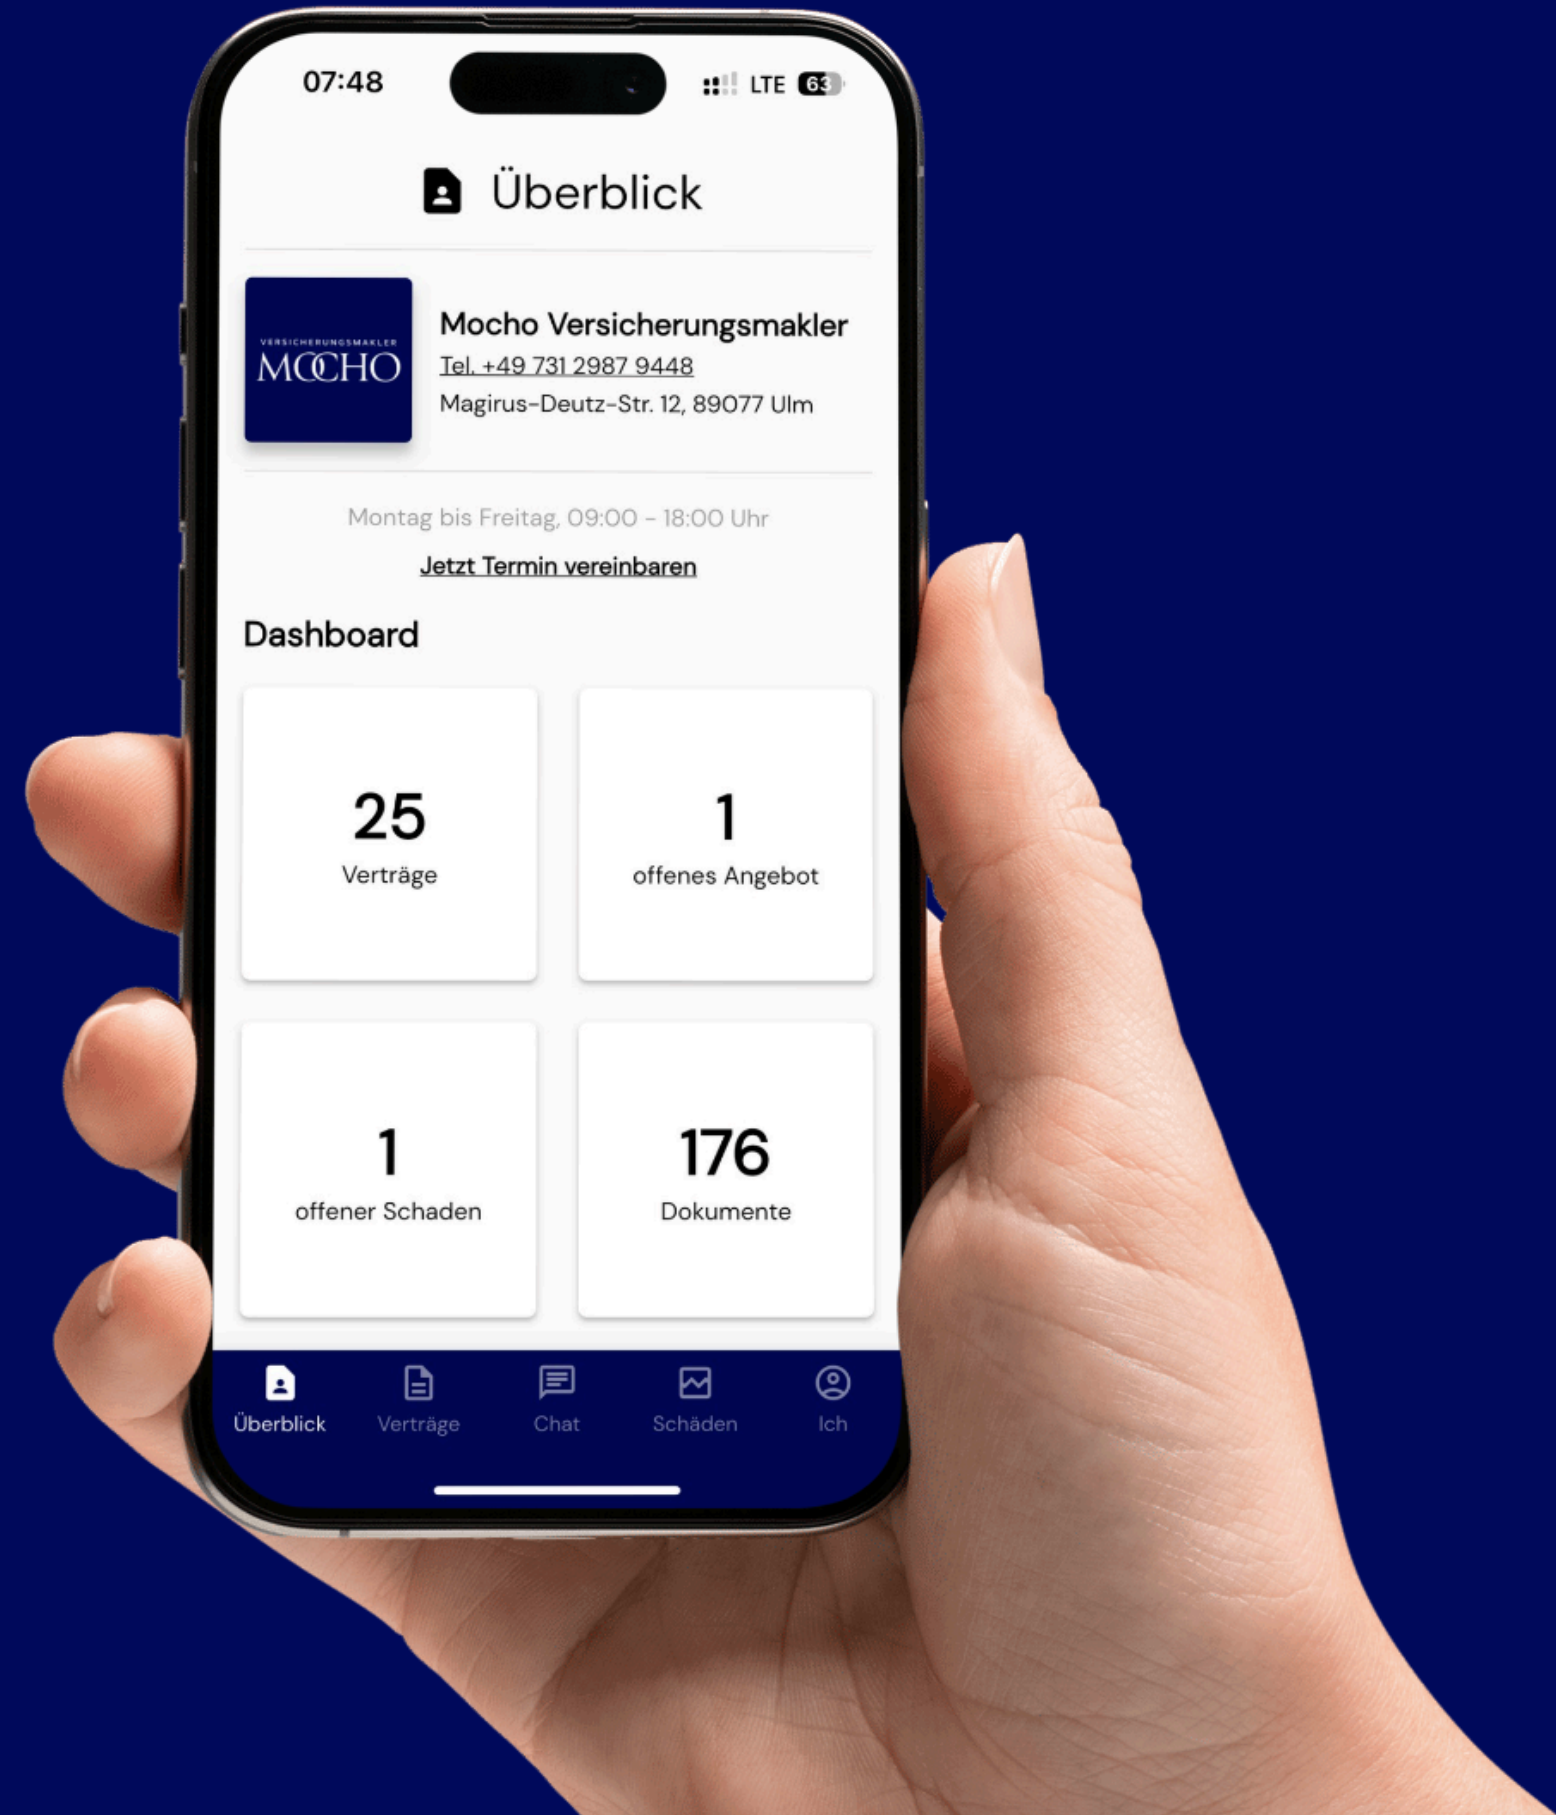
07:48
LTE 63

Überblick

VERSICHERUNGSMAKLER
MOCHO

Mocho Versicherungsmakler
Tel. +49 731 2987 9448
Magirus-Deutz-Str. 12, 89077 Ulm

Montag bis Freitag, 09:00 - 18:00 Uhr
Jetzt Termin vereinbaren

Dashboard

25
Verträge

1
offenes Angebot

1
offener Schaden

176
Dokumente

Überblick
Verträge
Chat
Schäden
Ich